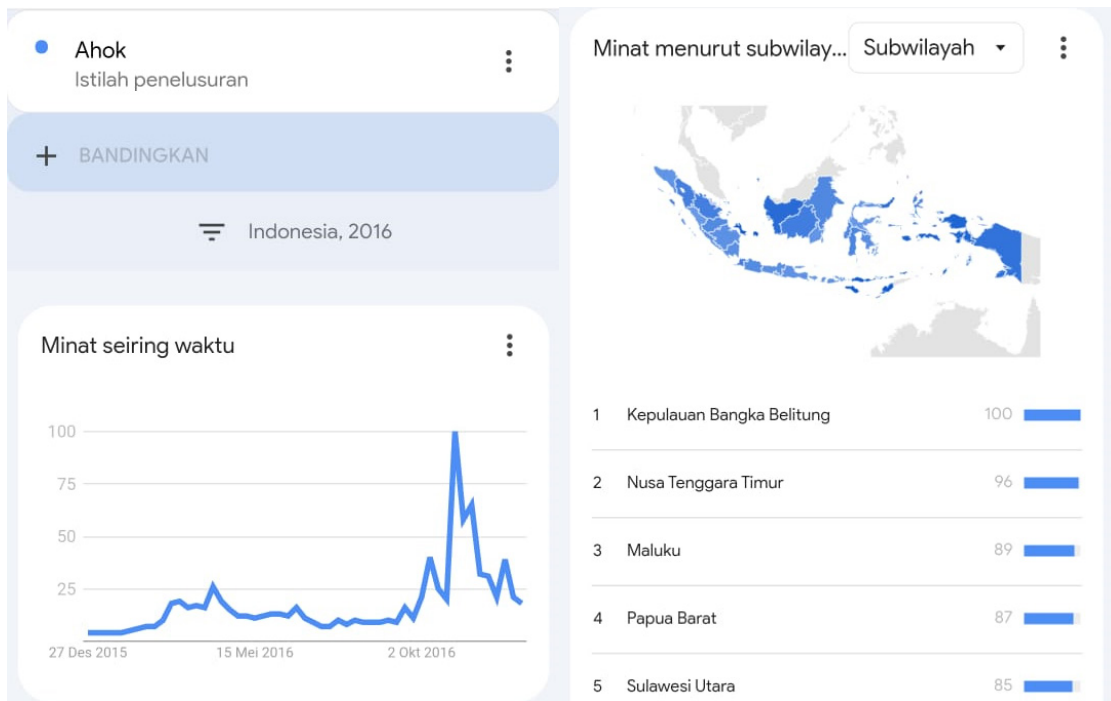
Ahok
Istilah penelusuran

+ BANDINGKAN

Indonesia, 2016

Minat seiring waktu

100
75
50
25
27 Des 2015
15 Mei 2016
2 Okt 2016

Minat menurut subwilay...
Subwilayah

| | | |
|---|---|---|
| 1 | Kepulauan Bangka Belitung | 100 |
| 2 | Nusa Tenggara Timur | 96 |
| 3 | Maluku | 89 |
| 4 | Papua Barat | 87 |
| 5 | Sulawesi Utara | 85 |